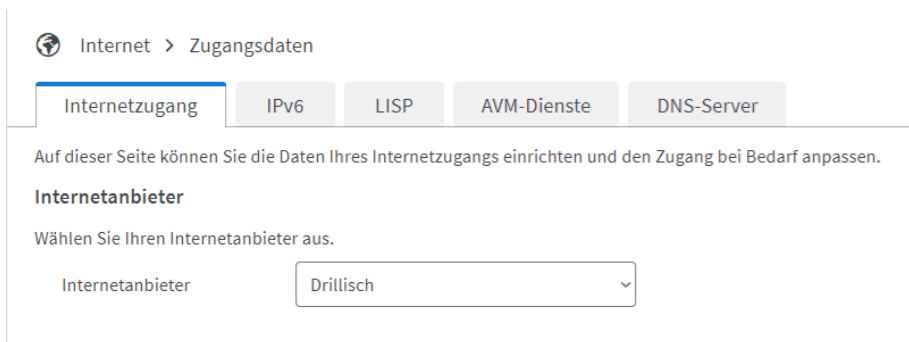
Internet > Zugangsdaten

Internetzugang | IPv6 | LISP | AVM-Dienste | DNS-Server

Auf dieser Seite können Sie die Daten Ihres Internetzugangs einrichten und den Zugang bei Bedarf anpassen.

Internetanbieter

Wählen Sie Ihren Internetanbieter aus.

Internetanbieter Drillisch